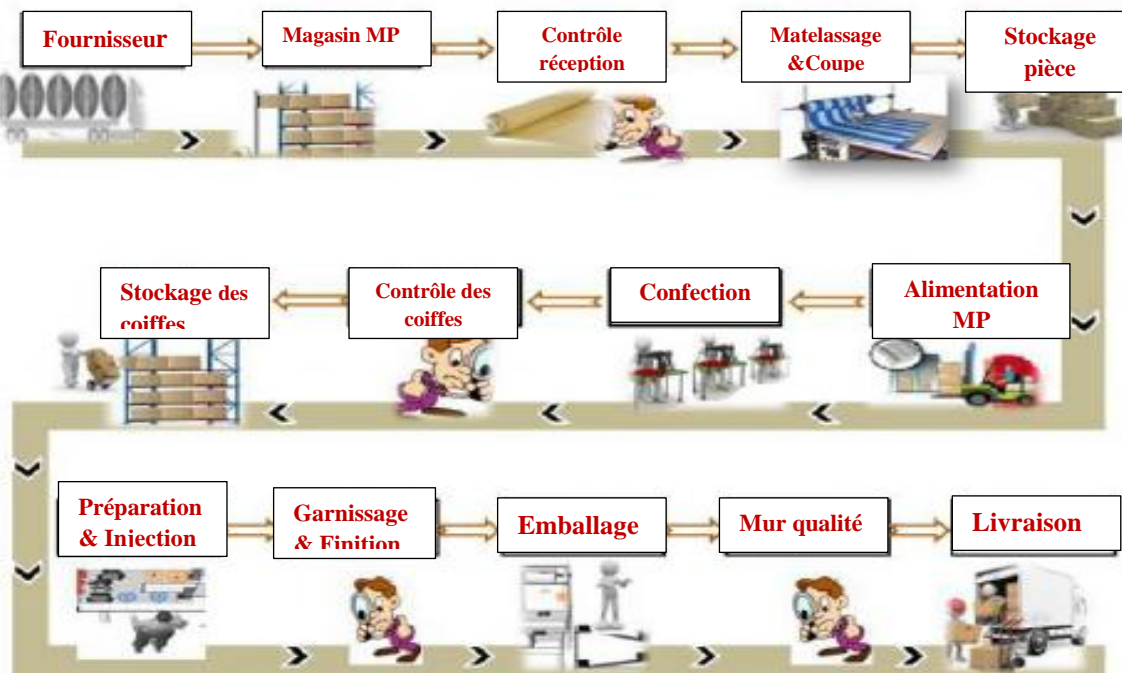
Fournisseur

Magasin MP

Contrôle réception

Matelassage &Coupe

Stockage pièce

Stockage des coiffes

Contrôle des coiffes

Confection

Alimentation MP

Préparation & Injection

Garnissage & Finition

Emballage

Mur qualité

Livraison